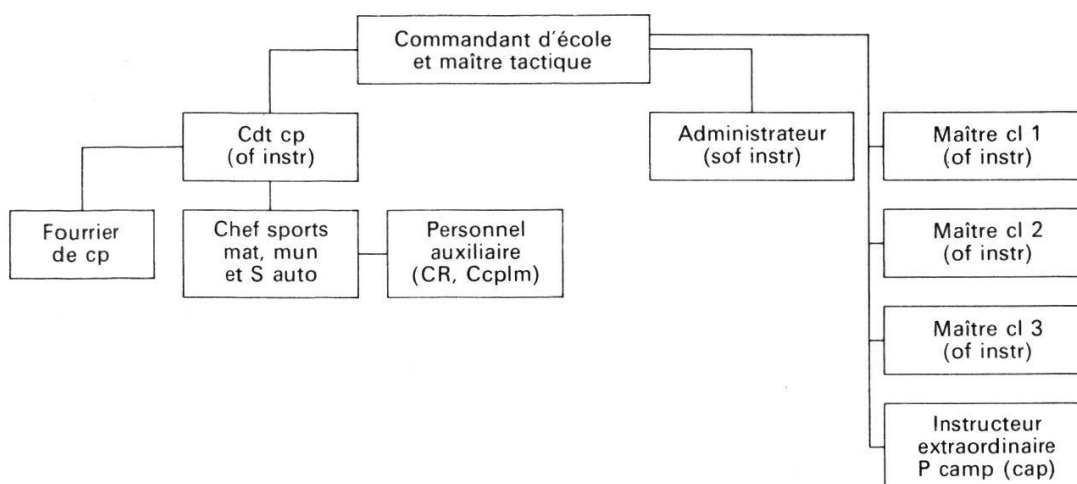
Commandant d'école et maître tactique

Cdt cp (of instr)

Administrateur (sof instr)

Maître cl 1 (of instr)

Fourrier de cp

Chef sports mat, mun et S auto

Personnel auxiliaire (CR, Ccplm)

Maître cl 2 (of instr)

Maître cl 3 (of instr)

Instructeur extraordinaire P camp (cap)